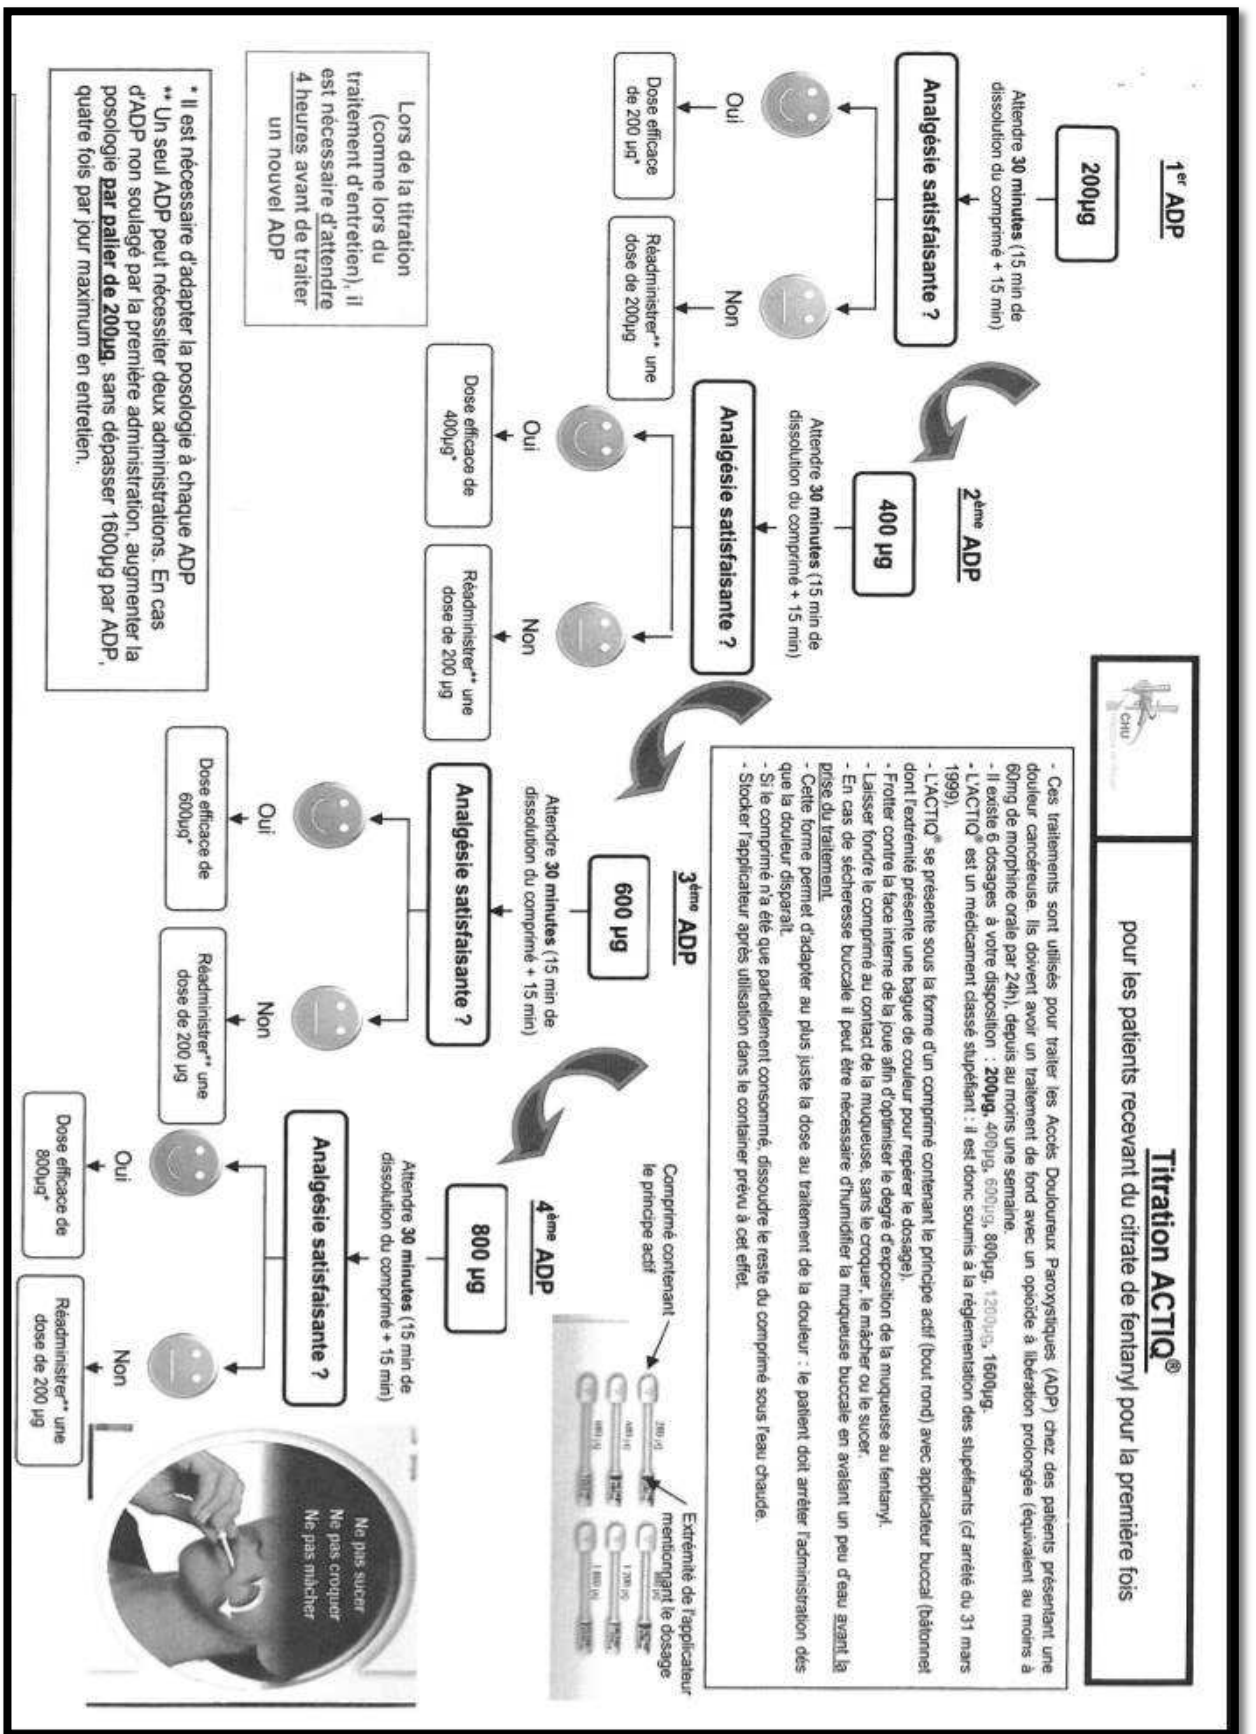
Titration ACTIQ®

pour les patients recevant du citrate de fentanyl pour la première fois

CHU

- Ces traitements sont utilisés pour traiter les Accès Douloureux Paroxystiques (ADP) chez des patients présentant une douleur cancéreuse. Ils doivent avoir un traitement de fond avec un opioïde à libération prolongée (équivalent au moins à 60mg de morphine orale par 24h), depuis au moins une semaine.
- Il existe 6 dosages à votre disposition : 200µg, 400µg, 600µg, 800µg, 1200µg, 1600µg.
- L'ACTIQ® est un médicament classé stupéfiant : il est donc soumis à la réglementation des stupéfiants (cf arrêté du 31 mars 1999).
- L'ACTIQ® se présente sous la forme d'un comprimé contenant le principe actif (bout rond) avec applicateur buccal (bâtonnet dont l'extrémité présente une bague de couleur pour repérer le dosage).
- Frotter contre la face interne de la joue afin d'optimiser le degré d'exposition de la muqueuse au fentanyl.
- Laisser fondre le comprimé au contact de la muqueuse, sans le croquer, le mâcher ou le sucer.
- En cas de sécheresse buccale il peut être nécessaire d'humidifier la muqueuse buccale en avalant un peu d'eau avant la prise du traitement.
- Cette forme permet d'adapter au plus juste la dose au traitement de la douleur : le patient doit arrêter l'administration dès que la douleur disparaît.
- Si le comprimé n'a été que partiellement consommé, dissoudre le reste du comprimé sous l'eau chaude.
- Stocker l'applicateur après utilisation dans le container prévu à cet effet.

Comprimé contenant le principe actif

Extrémité de l'applicateur mentionnant le dosage

Ne pas sucer
Ne pas croquer
Ne pas mâcher

1er ADP

200µg

Attendre 30 minutes (15 min de dissolution du comprimé + 15 min)

Analgésie satisfaisante ?

Oui
Dose efficace de 200 µg*

Non
Réadministrer** une dose de 200µg

2ème ADP

400 µg

Attendre 30 minutes (15 min de dissolution du comprimé + 15 min)

Analgésie satisfaisante ?

Oui
Dose efficace de 400µg*

Non
Réadministrer** une dose de 200 µg

3ème ADP

600 µg

Attendre 30 minutes (15 min de dissolution du comprimé + 15 min)

Analgésie satisfaisante ?

Oui
Dose efficace de 600µg*

Non
Réadministrer** une dose de 200 µg

4ème ADP

800 µg

Attendre 30 minutes (15 min de dissolution du comprimé + 15 min)

Analgésie satisfaisante ?

Oui
Dose efficace de 800µg*

Non
Réadministrer** une dose de 200 µg

Lors de la titration (comme lors du traitement d'entretien), il est nécessaire d'attendre 4 heures avant de traiter un nouvel ADP

* Il est nécessaire d'adapter la posologie à chaque ADP
** Un seul ADP peut nécessiter deux administrations. En cas d'ADP non soulagé par la première deux administration, augmenter la posologie par palier de 200µg, sans dépasser 1600µg par ADP, quatre fois par jour maximum en entretien.